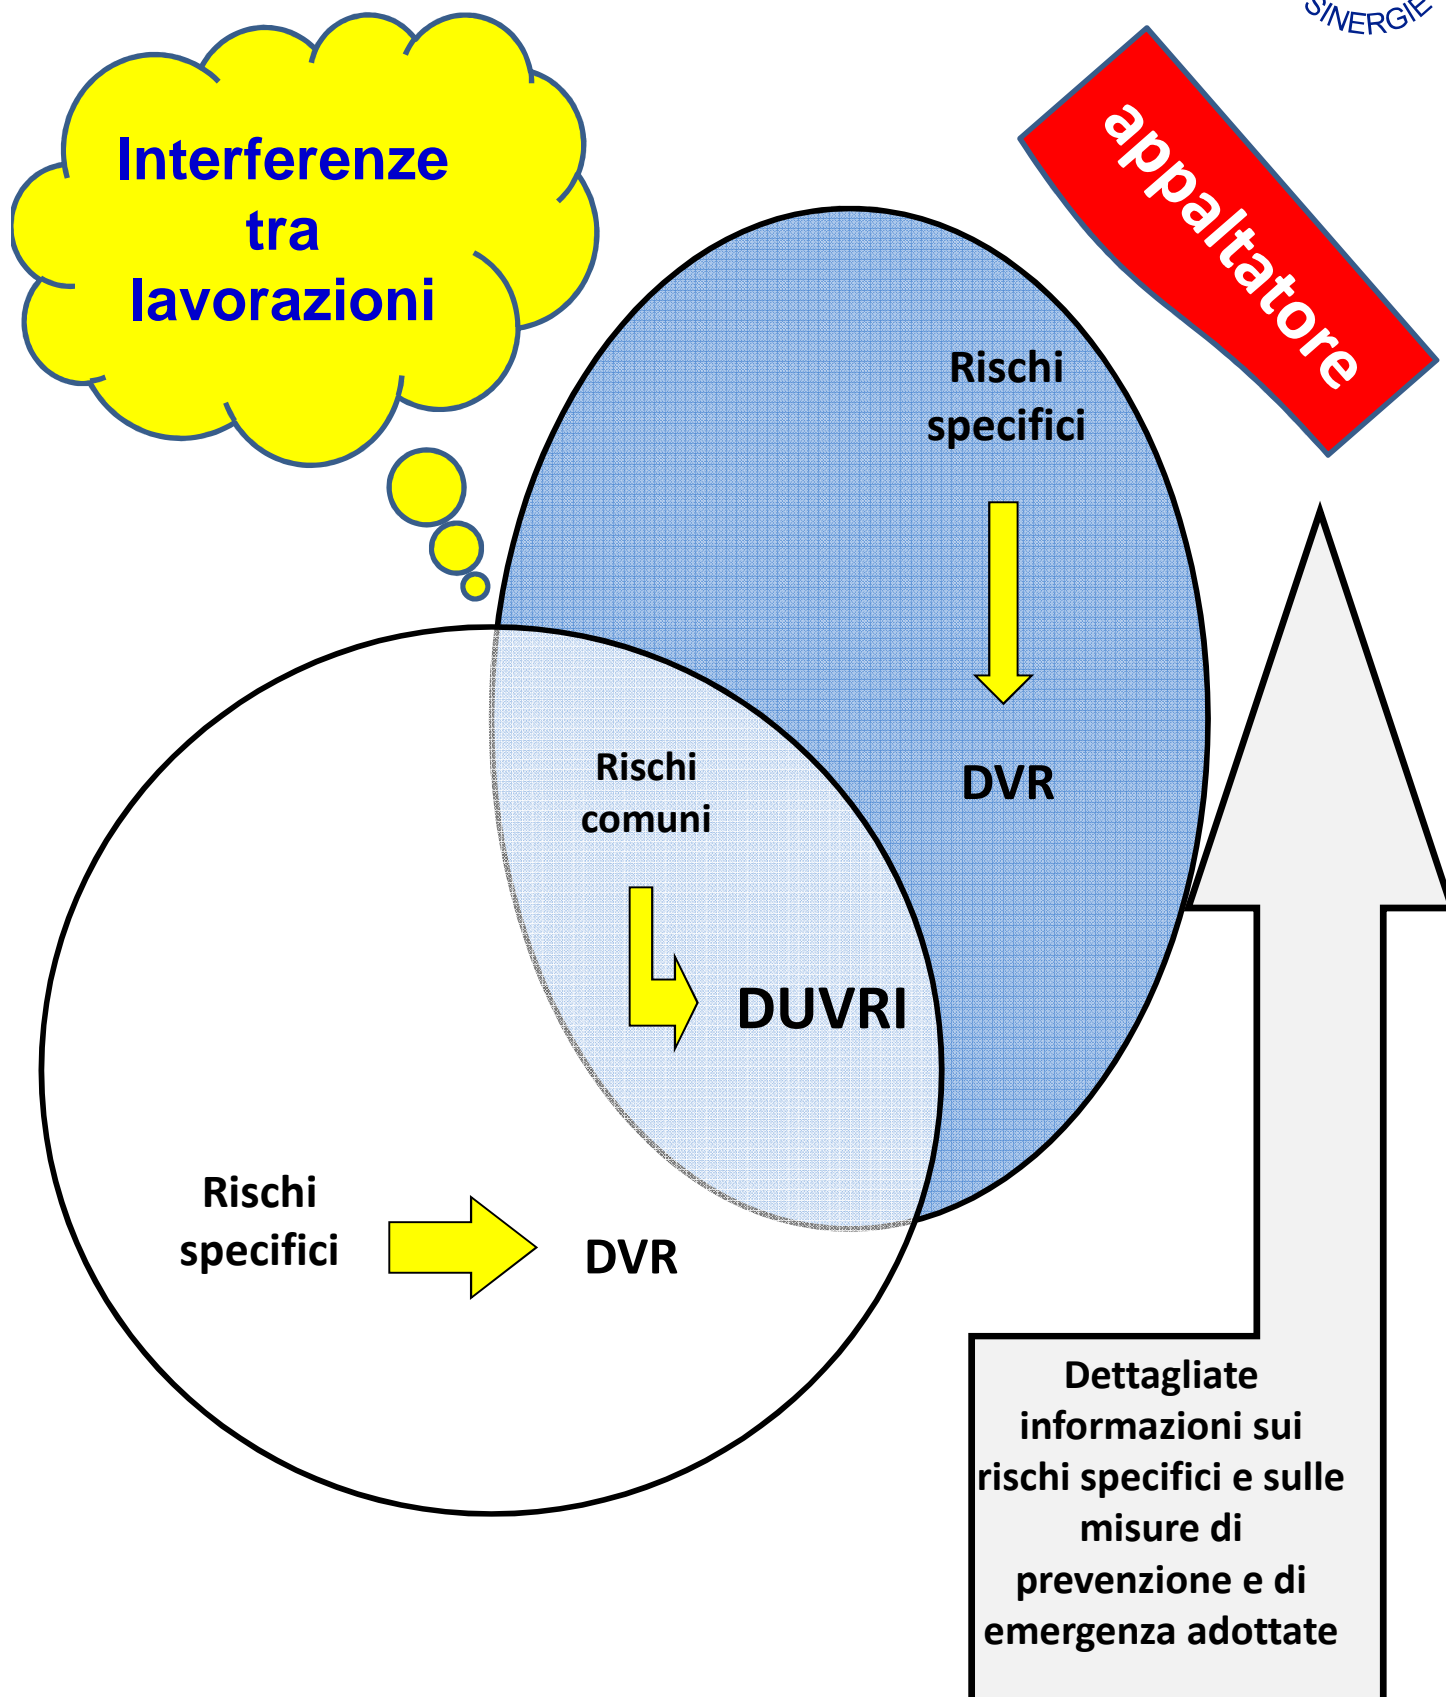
SINERGIE

Interferenze tra lavorazioni

appaltatore

Rischi specifici

DVR

Rischi comuni

DUVRI

Rischi specifici

DVR

Dettagliate informazioni sui rischi specifici e sulle misure di prevenzione e di emergenza adottate